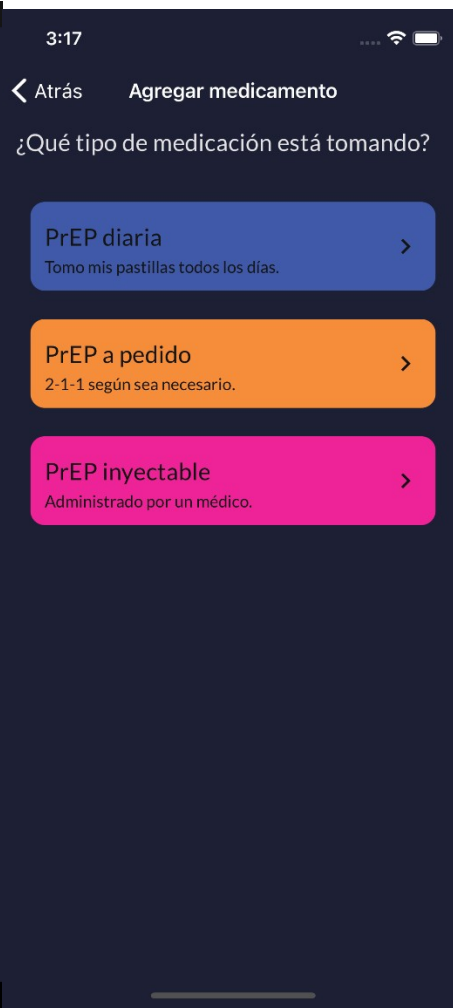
3:17

Atrás

Agregar medicamento

¿Qué tipo de medicación está tomando?

PrEP diaria
Tomo mis pastillas todos los días.

PrEP a pedido
2-1-1 según sea necesario.

PrEP inyectable
Administrado por un médico.